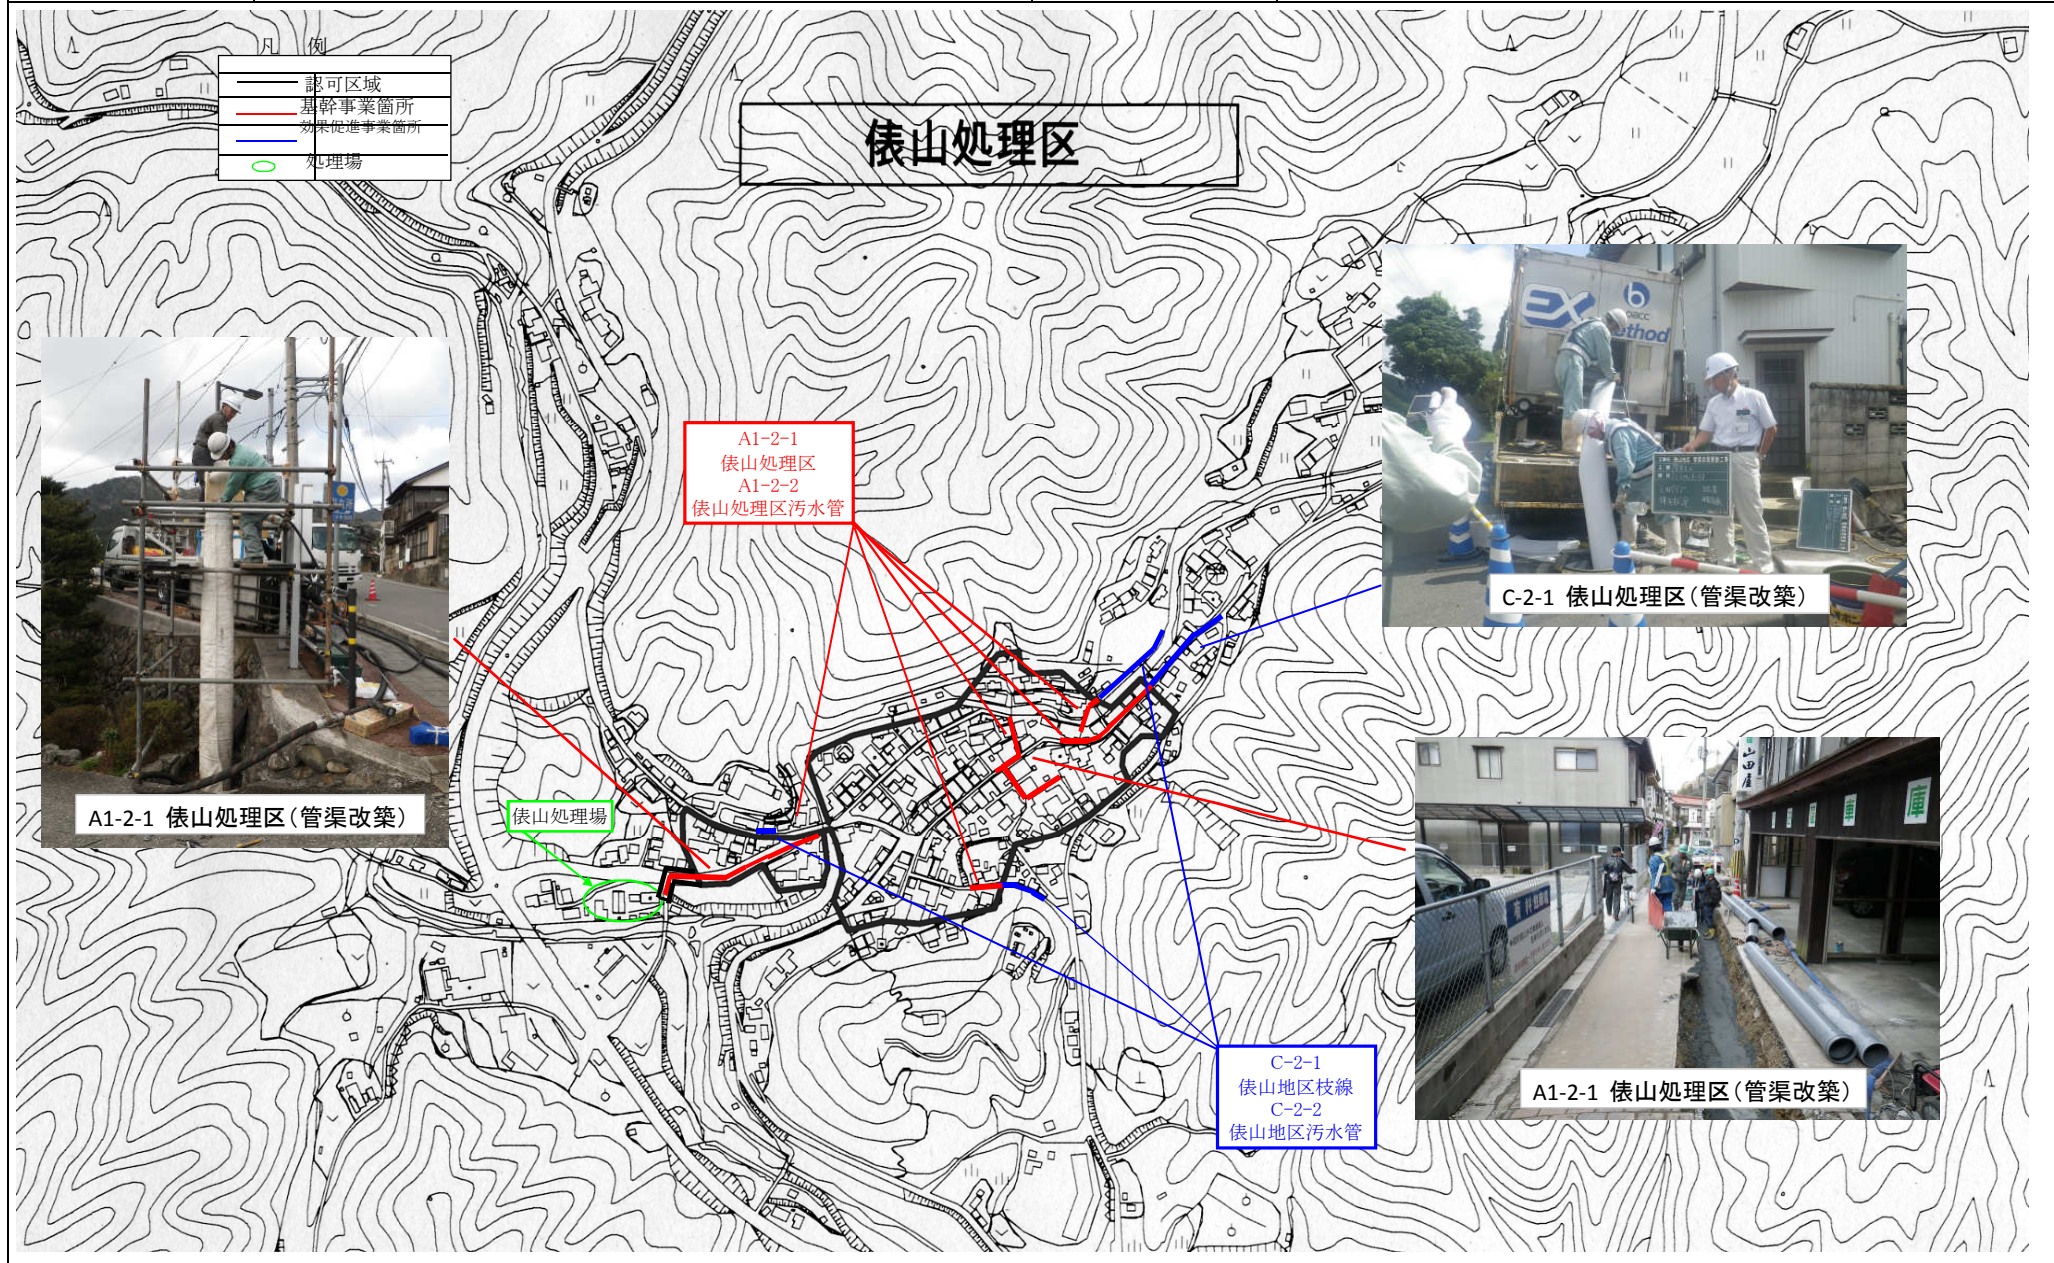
凡 例

| | |
|---|---|
| | 認可区域 |
| | 基幹事業箇所 |
| | 効果促進事業箇所 |
| | 処理場 |

俵山処理区

A1-2-1
俵山処理区
A1-2-2
俵山処理区汚水管

C-2-1 俵山処理区（管渠改築）

A1-2-1 俵山処理区（管渠改築）

俵山処理場

C-2-1
俵山地区枝線
C-2-2
俵山地区汚水管

A1-2-1 俵山処理区（管渠改築）